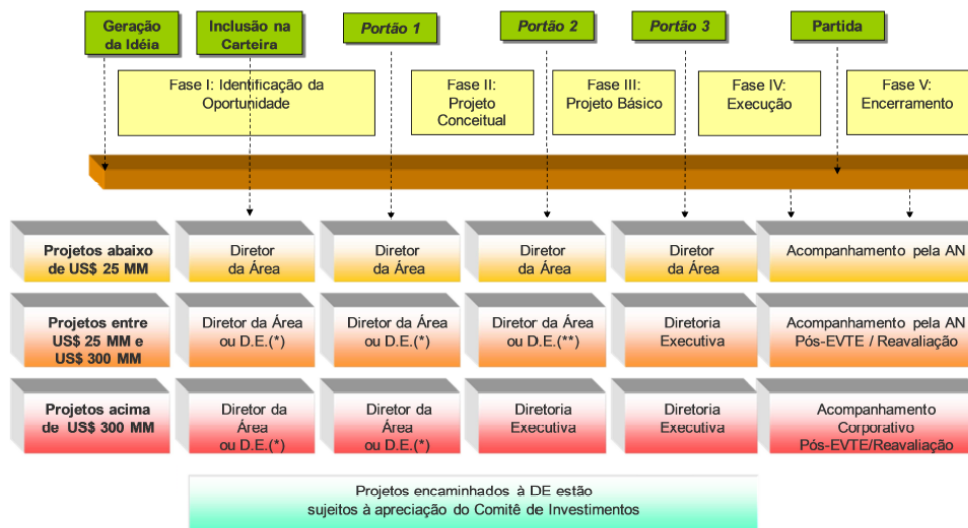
Geração da Idéia

Inclusão na Carteira

Portão 1

Portão 2

Portão 3

Partida

Fase I: Identificação da Oportunidade

Fase II: Projeto Conceitual

Fase III: Projeto Básico

Fase IV: Execução

Fase V: Encerramento

| Projetos abaixo de US$ 25 MM | Diretor da Área | Diretor da Área | Diretor da Área | Diretor da Área | Acompanhamento pela AN |
|---|---|---|---|---|---|
| Projetos entre US$ 25 MM e US$ 300 MM | Diretor da Área ou D.E.(*) | Diretor da Área ou D.E.(*) | Diretor da Área ou D.E.(**) | Diretoria Executiva | Acompanhamento pela AN Pós-EVTE / Reavaliação |
| Projetos acima de US$ 300 MM | Diretor da Área ou D.E.(*) | Diretor da Área ou D.E.(*) | Diretoria Executiva | Diretoria Executiva | Acompanhamento Corporativo Pós-EVTE/Reavaliação |

Projetos encaminhados à DE estão sujeitos à apreciação do Comitê de Investimentos